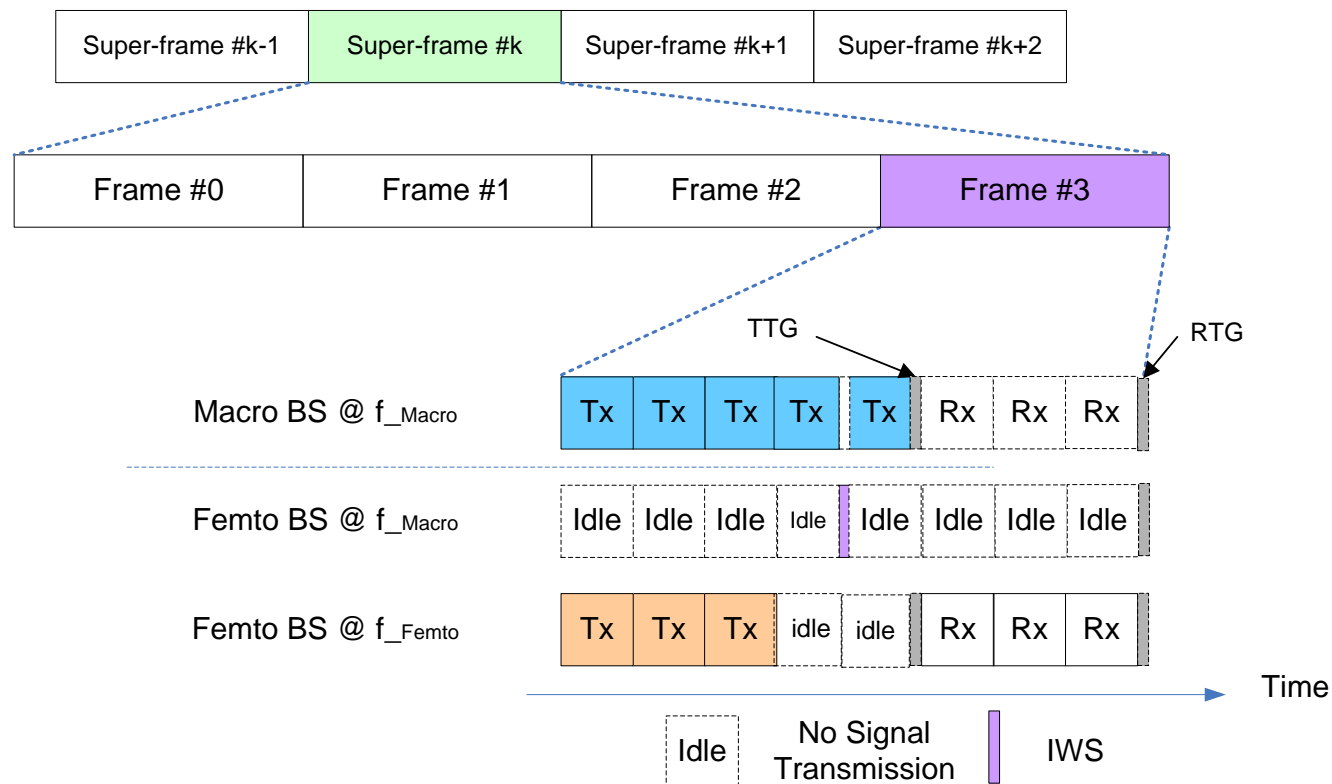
Super-frame #k-1
Super-frame #k
Super-frame #k+1
Super-frame #k+2

Frame #0
Frame #1
Frame #2
Frame #3

TTG
RTG

Macro BS @ f_Macro
Tx Tx Tx Tx Tx Rx Rx Rx

Femto BS @ f_Macro
Idle Idle Idle Idle Idle Idle Idle Idle

Femto BS @ f_Femto
Tx Tx Tx idle idle Rx Rx Rx

Time

Idle
No Signal Transmission
IWS